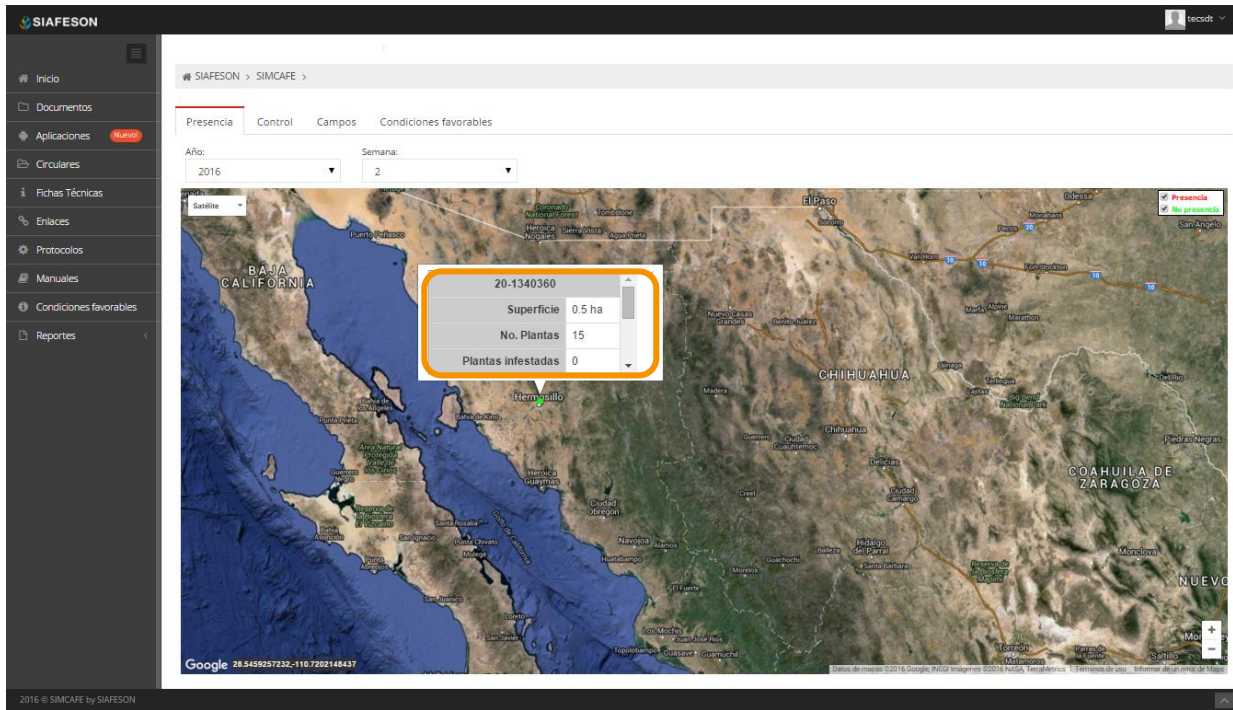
SIAFESON

tecsdt

Inicio
Documentos
Aplicaciones Nuevo!
Circulares
Fichas Técnicas
Enlaces
Protocolos
Manuales
Condiciones favorables
Reportes

SIAFESON > SIMCAFE >

Presencia | Control | Campos | Condiciones favorables

Año:
2016

Semana:
2

Satélite

Presencia
No presencia

| 20-1340360 | |
|---|---|
| Superficie | 0.5 ha |
| No. Plantas | 15 |
| Plantas infestadas | 0 |

BAJA CALIFORNIA
CHIHUAHUA
COAHUILA DE ZARAGOZA
NUEVO
El Paso
Odessa
Hermosillo
Heroica Guaymas
Ciudad Obregón
Navojoa
Los Mochis
Chihuahua
Delicias
Hidalgo del Parral
Monclova
Torreón
Saltillo
Puerto Peñasco
Heroica Nogales
Sierra Vista
Agua Prieta
Nuevo Casas Grandes
Madera
Cuauhtémoc
Ciudad Camargo
Piedras Negras
Santa Rosalía
Loreto
Topolobampo
Guasave
Guamúchil
El Fuerte
Huatabampo
Guachochi
Santa Bárbara
Bahía de los Ángeles
Bahía de Kino
Guerrero Negro
Punta Prieta
Golfo de California
Coronado National Forest
Tombstone
Van Horn
Fort Stockton
Marfa
Alpine
Marathon
Pecos
Monahans
San Angelo
Ojinaga
Big Bend National Park
Del Rio
Matamoros
Parras de la Fuente

Google 28.5459257232,-110.7202148437
Datos de mapas ©2016 Google, INEGI Imágenes ©2016 NASA, TerraMetrics | Términos de uso | Informar de un error de Maps

2016 © SIMCAFE by SIAFESON